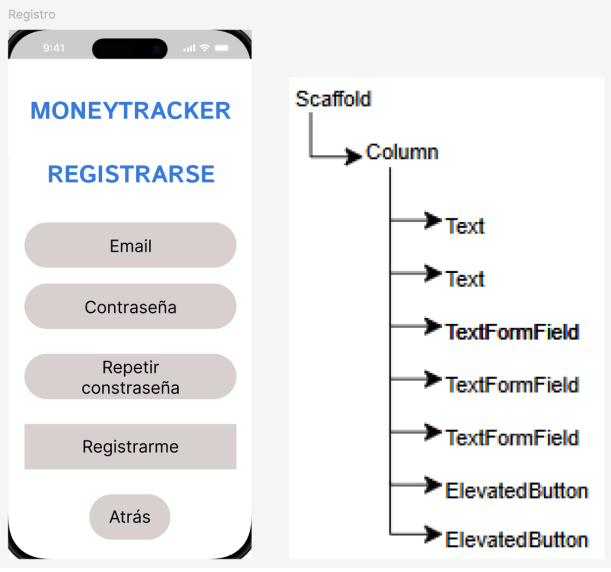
Registro

9:41

MONEYTRACKER

REGISTRARSE

Email

Contraseña

Repetir constraseña

Registrarme

Atrás

Scaffold
Column
Text
Text
TextFormField
TextFormField
TextFormField
ElevatedButton
ElevatedButton